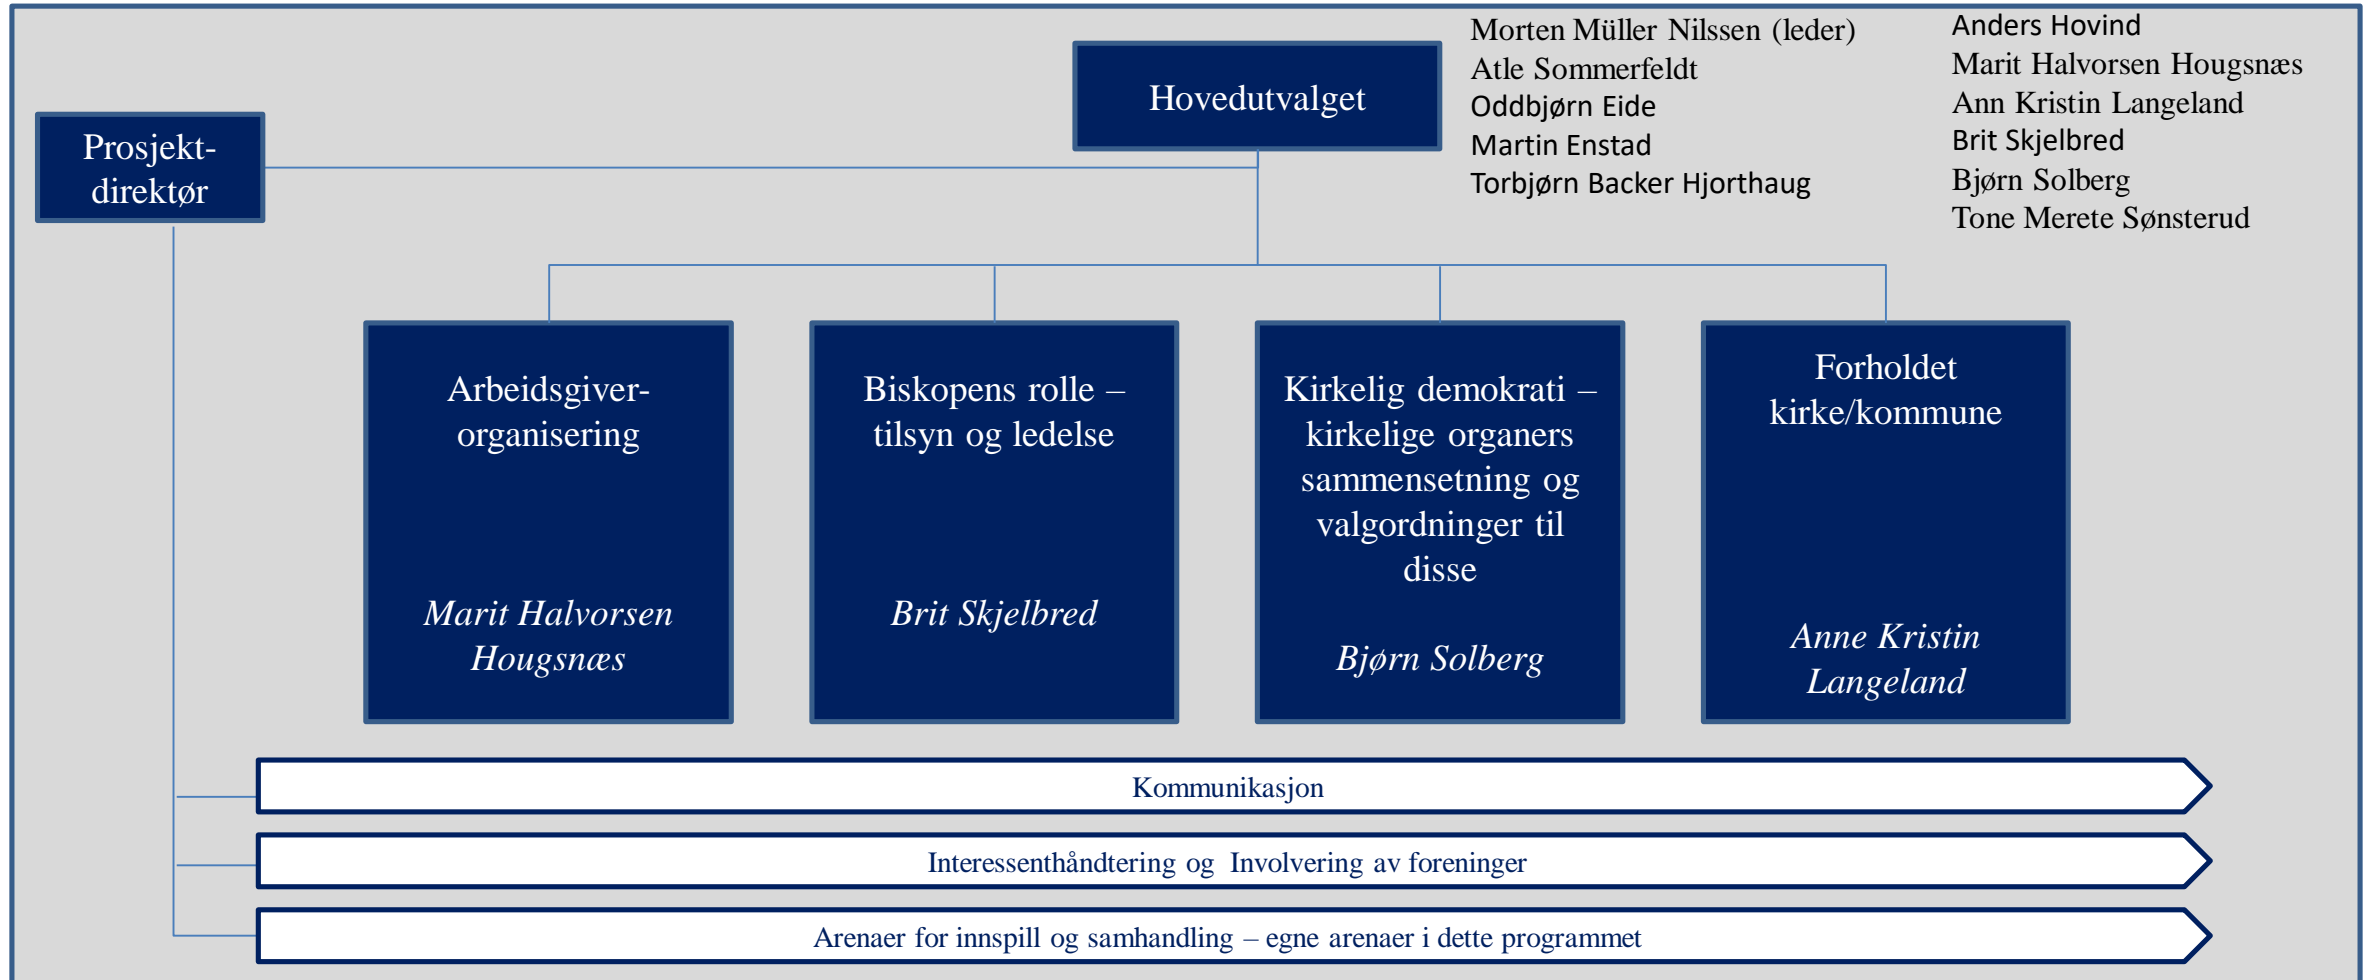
Hovedutvalget

Morten Müller Nilssen (leder)
Atle Sommerfeldt
Oddbjørn Eide
Martin Enstad
Torbjørn Backer Hjorthaug

Anders Hovind
Marit Halvorsen Hougsnæs
Ann Kristin Langeland
Brit Skjelbred
Bjørn Solberg
Tone Merete Sønsterud

Prosjekt-direktør

Arbeidsgiver-organisering

*Marit Halvorsen Hougsnæs*

Biskopens rolle – tilsyn og ledelse

*Brit Skjelbred*

Kirkelig demokrati – kirkelige organers sammensetning og valgordninger til disse

*Bjørn Solberg*

Forholdet kirke/kommune

*Anne Kristin Langeland*

Kommunikasjon

Interessenthåndtering og Involvering av foreninger

Arenaer for innspill og samhandling – egne arenaer i dette programmet